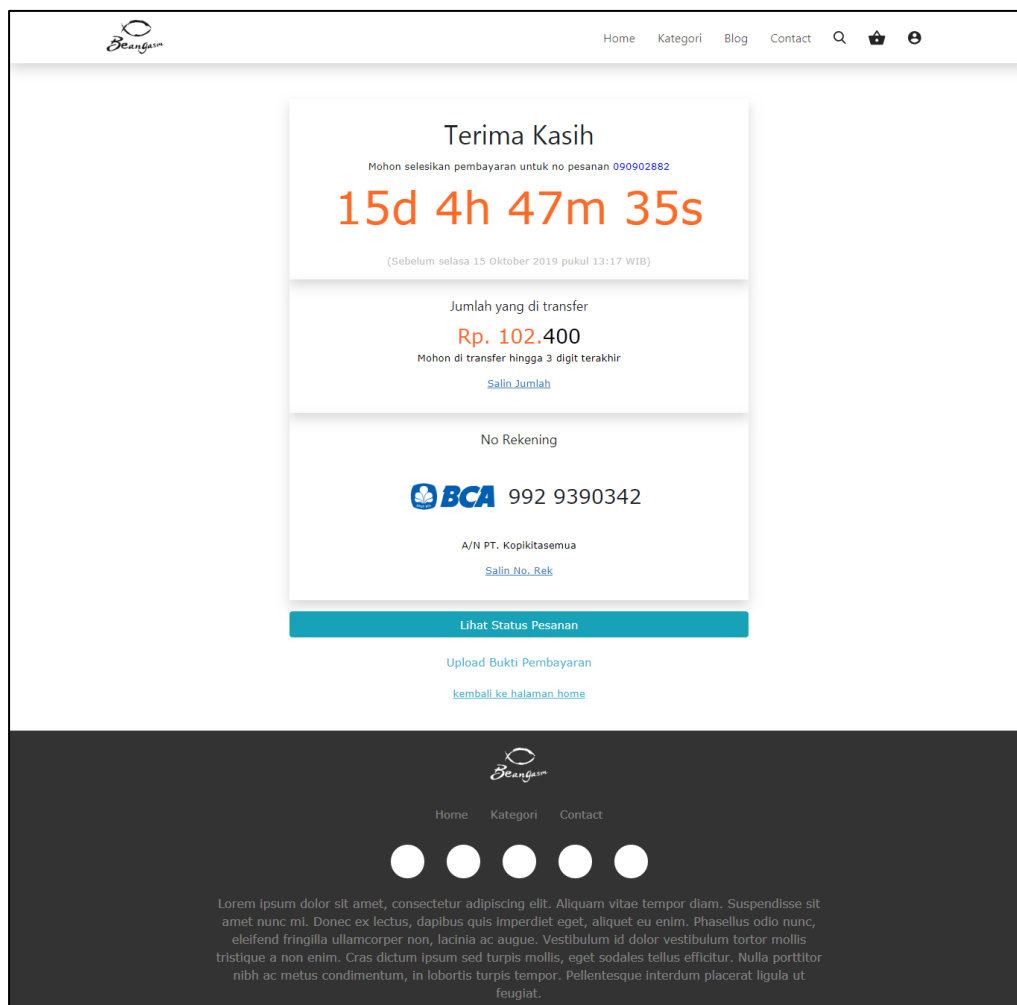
Beangasm

Home Kategori Blog Contact

Terima Kasih

Mohon selesikan pembayaran untuk no pesanan 090902882

15d 4h 47m 35s

(Sebelum selasa 15 Oktober 2019 pukul 13:17 WIB)

Jumlah yang di transfer

Rp. 102.400

Mohon di transfer hingga 3 digit terakhir

Salin Jumlah

No Rekening

BCA 992 9390342

A/N PT. Kopikitasemua

Salin No. Rek

Lihat Status Pesanan

Upload Bukti Pembayaran

kembali ke halaman home

Beangasm

Home Kategori Contact

Lorem ipsum dolor sit amet, consectetur adipiscing elit. Aliquam vitae tempor diam. Suspendisse sit amet nunc mi. Donec ex lectus, dapibus quis imperdiet eget, aliquet eu enim. Phasellus odio nunc, eleifend fringilla ullamcorper non, lacinia ac augue. Vestibulum id dolor vestibulum tortor mollis tristique a non enim. Cras dictum ipsum sed turpis mollis, eget sodales tellus efficitur. Nulla porttitor nibh ac metus condimentum, in lobortis turpis tempor. Pellentesque interdum placerat ligula ut feugiat.